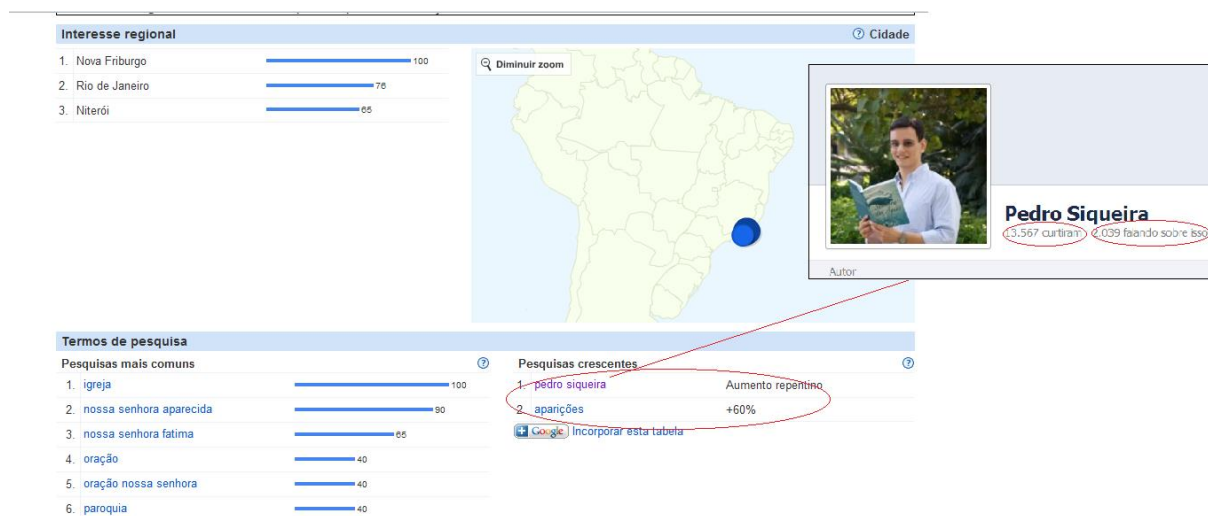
Interesse regional

Cidade

1. Nova Friburgo 100
2. Rio de Janeiro 76
3. Niterói 65

Diminuir zoom

Pedro Siqueira
13.567 curtiram · 2.039 falando sobre isso

Autor

Termos de pesquisa

Pesquisas mais comuns

1. igreja 100
2. nossa senhora aparecida 90
3. nossa senhora fatima 65
4. oração 40
5. oração nossa senhora 40
6. paroquia 40

Pesquisas crescentes

1. pedro siqueira Aumento repentino
2. aparições +60%

Google Incorporar esta tabela